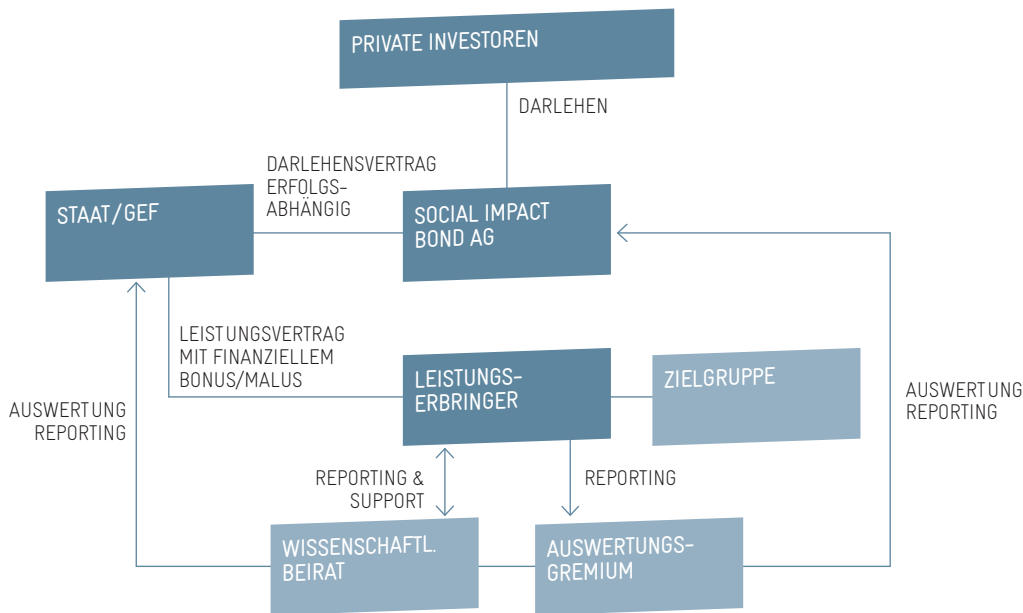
PRIVATE INVESTOREN

DARLEHEN

DARLEHENSVERTRAG ERFOLGSABHÄNGIG

STAAT/GEF

SOCIAL IMPACT BOND AG

LEISTUNGSVERTRAG MIT FINANZIELLEM BONUS/MALUS

LEISTUNGSERBRINGER

ZIELGRUPPE

AUSWERTUNG REPORTING

AUSWERTUNG REPORTING

REPORTING & SUPPORT

REPORTING

WISSENSCHAFTL. BEIRAT

AUSWERTUNGSGREMIUM